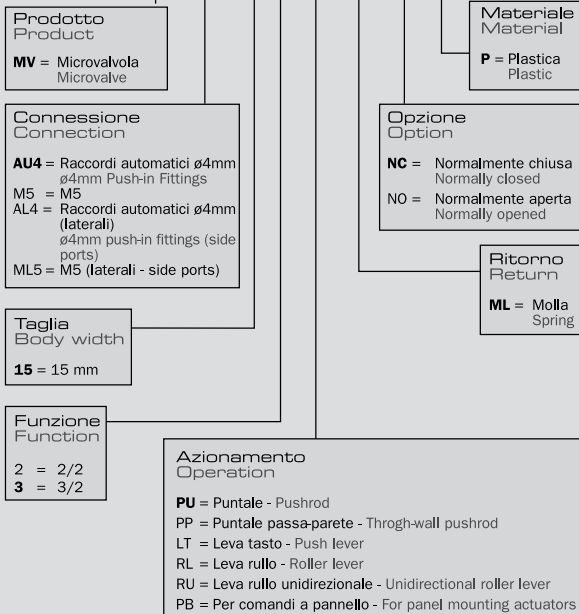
Prodotto
Product

MV = Microvalvola
Microvalve

Connessione
Connection

AU4 = Raccordi automatici ø4mm
ø4mm Push-in Fittings
M5 = M5
AL4 = Raccordi automatici ø4mm (laterali)
ø4mm push-in fittings (side ports)
ML5 = M5 (laterali - side ports)

Taglia
Body width

15 = 15 mm

Funzione
Function

2 = 2/2
3 = 3/2

Materiale
Material

P = Plastica
Plastic

Opzione
Option

NC = Normalmente chiusa
Normally closed

NO = Normalmente aperta
Normally opened

Ritorno
Return

ML = Molla
Spring

Azionamento
Operation

PU = Puntale - Pushrod
PP = Puntale passa-parete - Throgh-wall pushrod
LT = Leva tasto - Push lever
RL = Leva rullo - Roller lever
RU = Leva rullo unidirezionale - Unidirectional roller lever
PB = Per comandi a pannello - For panel mounting actuators